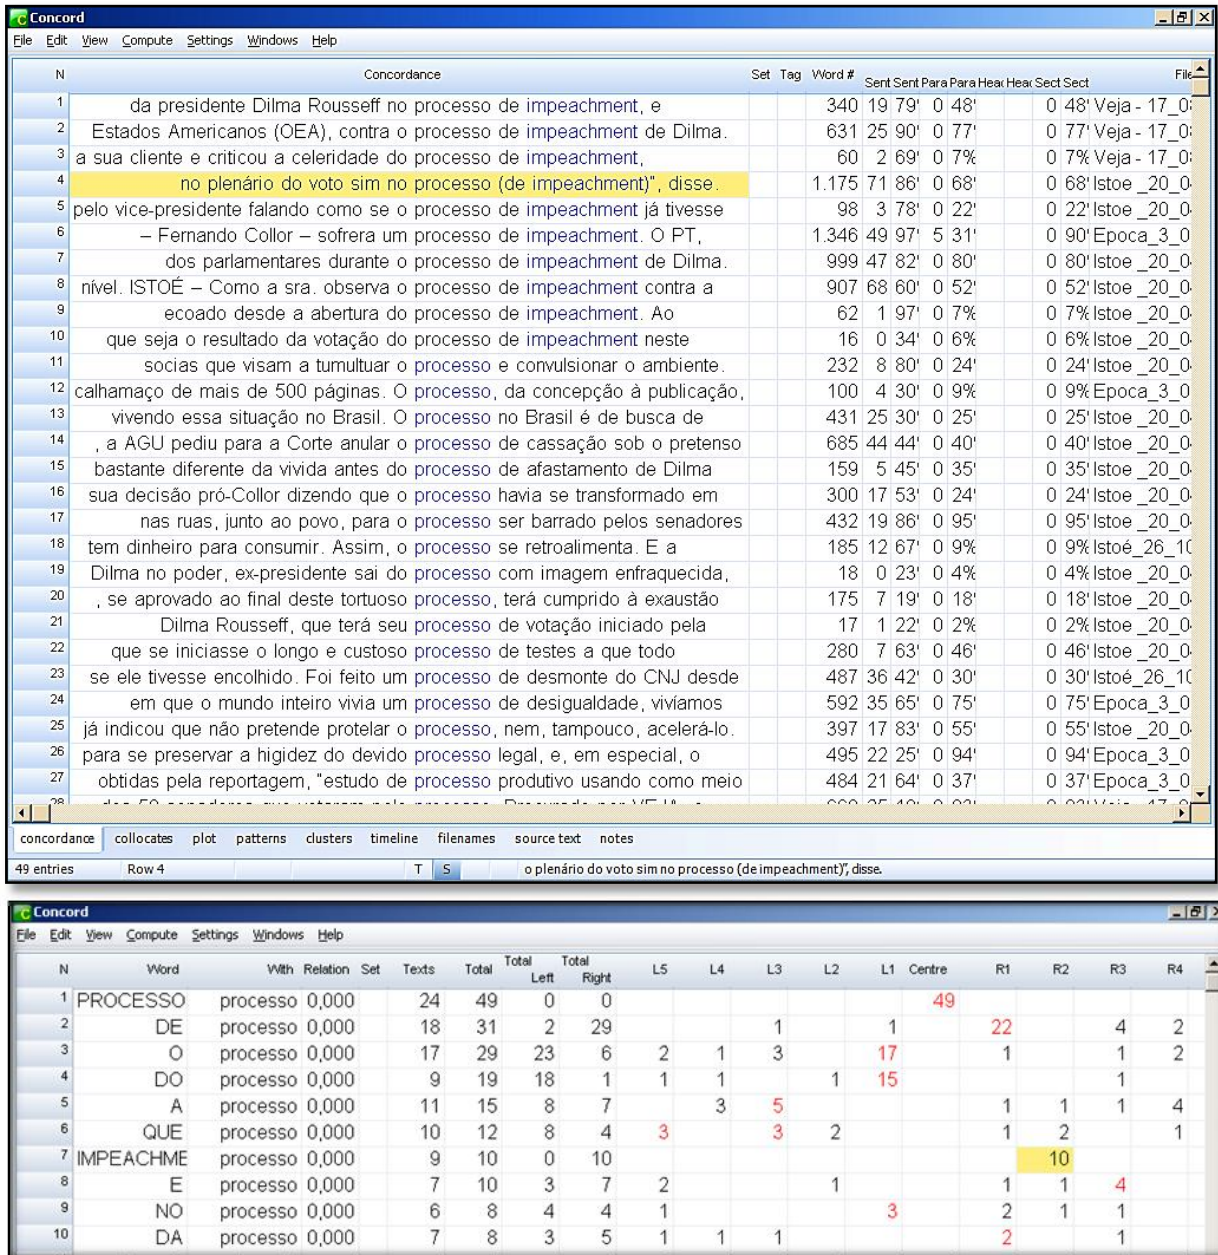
Concord
File Edit View Compute Settings Windows Help

| N | Concordance | Set | Tag | Word # | Sent | Sent | Para | Para | Head | Head | Sect | Sect | File |
|---|---|---|---|---|---|---|---|---|---|---|---|---|---|
| 1 | da presidente Dilma Rousseff no processo de impeachment, e | | | 340 | 19 | 79' | 0 | 48' | | | 0 | 48' | Veja - 17_0 |
| 2 | Estados Americanos (OEA), contra o processo de impeachment de Dilma. | | | 631 | 25 | 90' | 0 | 77' | | | 0 | 77' | Veja - 17_0 |
| 3 | a sua cliente e criticou a celeridade do processo de impeachment, | | | 60 | 2 | 69' | 0 | 7% | | | 0 | 7% | Veja - 17_0 |
| 4 | no plenário do voto sim no processo (de impeachment)", disse. | | | 1.175 | 71 | 86' | 0 | 68' | | | 0 | 68' | Istoe _20_0 |
| 5 | pelo vice-presidente falando como se o processo de impeachment já tivesse | | | 98 | 3 | 78' | 0 | 22' | | | 0 | 22' | Istoe _20_0 |
| 6 | – Fernando Collor – sofrera um processo de impeachment. O PT, | | | 1.346 | 49 | 97' | 5 | 31' | | | 0 | 90' | Epoca_3_0 |
| 7 | dos parlamentares durante o processo de impeachment de Dilma. | | | 999 | 47 | 82' | 0 | 80' | | | 0 | 80' | Istoe _20_0 |
| 8 | nível. ISTOÉ – Como a sra. observa o processo de impeachment contra a | | | 907 | 68 | 60' | 0 | 52' | | | 0 | 52' | Istoe _20_0 |
| 9 | ecoado desde a abertura do processo de impeachment. Ao | | | 62 | 1 | 97' | 0 | 7% | | | 0 | 7% | Istoe _20_0 |
| 10 | que seja o resultado da votação do processo de impeachment neste | | | 16 | 0 | 34' | 0 | 6% | | | 0 | 6% | Istoe _20_0 |
| 11 | socias que visam a tumultuar o processo e convulsionar o ambiente. | | | 232 | 8 | 80' | 0 | 24' | | | 0 | 24' | Istoe _20_0 |
| 12 | calhamaço de mais de 500 páginas. O processo, da concepção à publicação, | | | 100 | 4 | 30' | 0 | 9% | | | 0 | 9% | Epoca_3_0 |
| 13 | vivendo essa situação no Brasil. O processo no Brasil é de busca de | | | 431 | 25 | 30' | 0 | 25' | | | 0 | 25' | Istoe _20_0 |
| 14 | , a AGU pediu para a Corte anular o processo de cassação sob o pretenso | | | 685 | 44 | 44' | 0 | 40' | | | 0 | 40' | Istoe _20_0 |
| 15 | bastante diferente da vivida antes do processo de afastamento de Dilma | | | 159 | 5 | 45' | 0 | 35' | | | 0 | 35' | Istoe _20_0 |
| 16 | sua decisão pró-Collor dizendo que o processo havia se transformado em | | | 300 | 17 | 53' | 0 | 24' | | | 0 | 24' | Istoe _20_0 |
| 17 | nas ruas, junto ao povo, para o processo ser barrado pelos senadores | | | 432 | 19 | 86' | 0 | 95' | | | 0 | 95' | Istoe _20_0 |
| 18 | tem dinheiro para consumir. Assim, o processo se retroalimenta. E a | | | 185 | 12 | 67' | 0 | 9% | | | 0 | 9% | Istoé_26_1 |
| 19 | Dilma no poder, ex-presidente sai do processo com imagem enfraquecida, | | | 18 | 0 | 23' | 0 | 4% | | | 0 | 4% | Istoe _20_0 |
| 20 | , se aprovado ao final deste tortuoso processo, terá cumprido à exaustão | | | 175 | 7 | 19' | 0 | 18' | | | 0 | 18' | Istoe _20_0 |
| 21 | Dilma Rousseff, que terá seu processo de votação iniciado pela | | | 17 | 1 | 22' | 0 | 2% | | | 0 | 2% | Istoe _20_0 |
| 22 | que se iniciasse o longo e custoso processo de testes a que todo | | | 280 | 7 | 63' | 0 | 46' | | | 0 | 46' | Istoe _20_0 |
| 23 | se ele tivesse encolhido. Foi feito um processo de desmonte do CNJ desde | | | 487 | 36 | 42' | 0 | 30' | | | 0 | 30' | Istoé_26_1 |
| 24 | em que o mundo inteiro vivia um processo de desigualdade, vivíamos | | | 592 | 35 | 65' | 0 | 75' | | | 0 | 75' | Epoca_3_0 |
| 25 | já indicou que não pretende protelar o processo, nem, tampouco, acelerá-lo. | | | 397 | 17 | 83' | 0 | 55' | | | 0 | 55' | Istoe _20_0 |
| 26 | para se preservar a higidez do devido processo legal, e, em especial, o | | | 495 | 22 | 25' | 0 | 94' | | | 0 | 94' | Epoca_3_0 |
| 27 | obtidas pela reportagem, "estudo de processo produtivo usando como meio | | | 484 | 21 | 64' | 0 | 37' | | | 0 | 37' | Epoca_3_0 |

concordance collocates plot patterns clusters timeline filenames source text notes
49 entries Row 4 T S o plenário do voto sim no processo (de impeachment)", disse.

Concord
File Edit View Compute Settings Windows Help

| N | Word | With | Relation | Set | Texts | Total | Total Left | Total Right | L5 | L4 | L3 | L2 | L1 | Centre | R1 | R2 | R3 | R4 |
|---|---|---|---|---|---|---|---|---|---|---|---|---|---|---|---|---|---|---|
| 1 | PROCESSO | processo | 0,000 | | 24 | 49 | 0 | 0 | | | | | | 49 | | | | |
| 2 | DE | processo | 0,000 | | 18 | 31 | 2 | 29 | | | 1 | | 1 | | 22 | | 4 | 2 |
| 3 | O | processo | 0,000 | | 17 | 29 | 23 | 6 | 2 | 1 | 3 | | 17 | | 1 | | 1 | 2 |
| 4 | DO | processo | 0,000 | | 9 | 19 | 18 | 1 | 1 | 1 | | 1 | 15 | | | | 1 | |
| 5 | A | processo | 0,000 | | 11 | 15 | 8 | 7 | | 3 | 5 | | | | 1 | 1 | 1 | 4 |
| 6 | QUE | processo | 0,000 | | 10 | 12 | 8 | 4 | 3 | | 3 | 2 | | | 1 | 2 | | 1 |
| 7 | IMPEACHME | processo | 0,000 | | 9 | 10 | 0 | 10 | | | | | | | | 10 | | |
| 8 | E | processo | 0,000 | | 7 | 10 | 3 | 7 | 2 | | | 1 | | | 1 | 1 | 4 | |
| 9 | NO | processo | 0,000 | | 6 | 8 | 4 | 4 | 1 | | | | 3 | | 2 | 1 | 1 | |
| 10 | DA | processo | 0,000 | | 7 | 8 | 3 | 5 | 1 | 1 | 1 | | | | 2 | | 1 | |